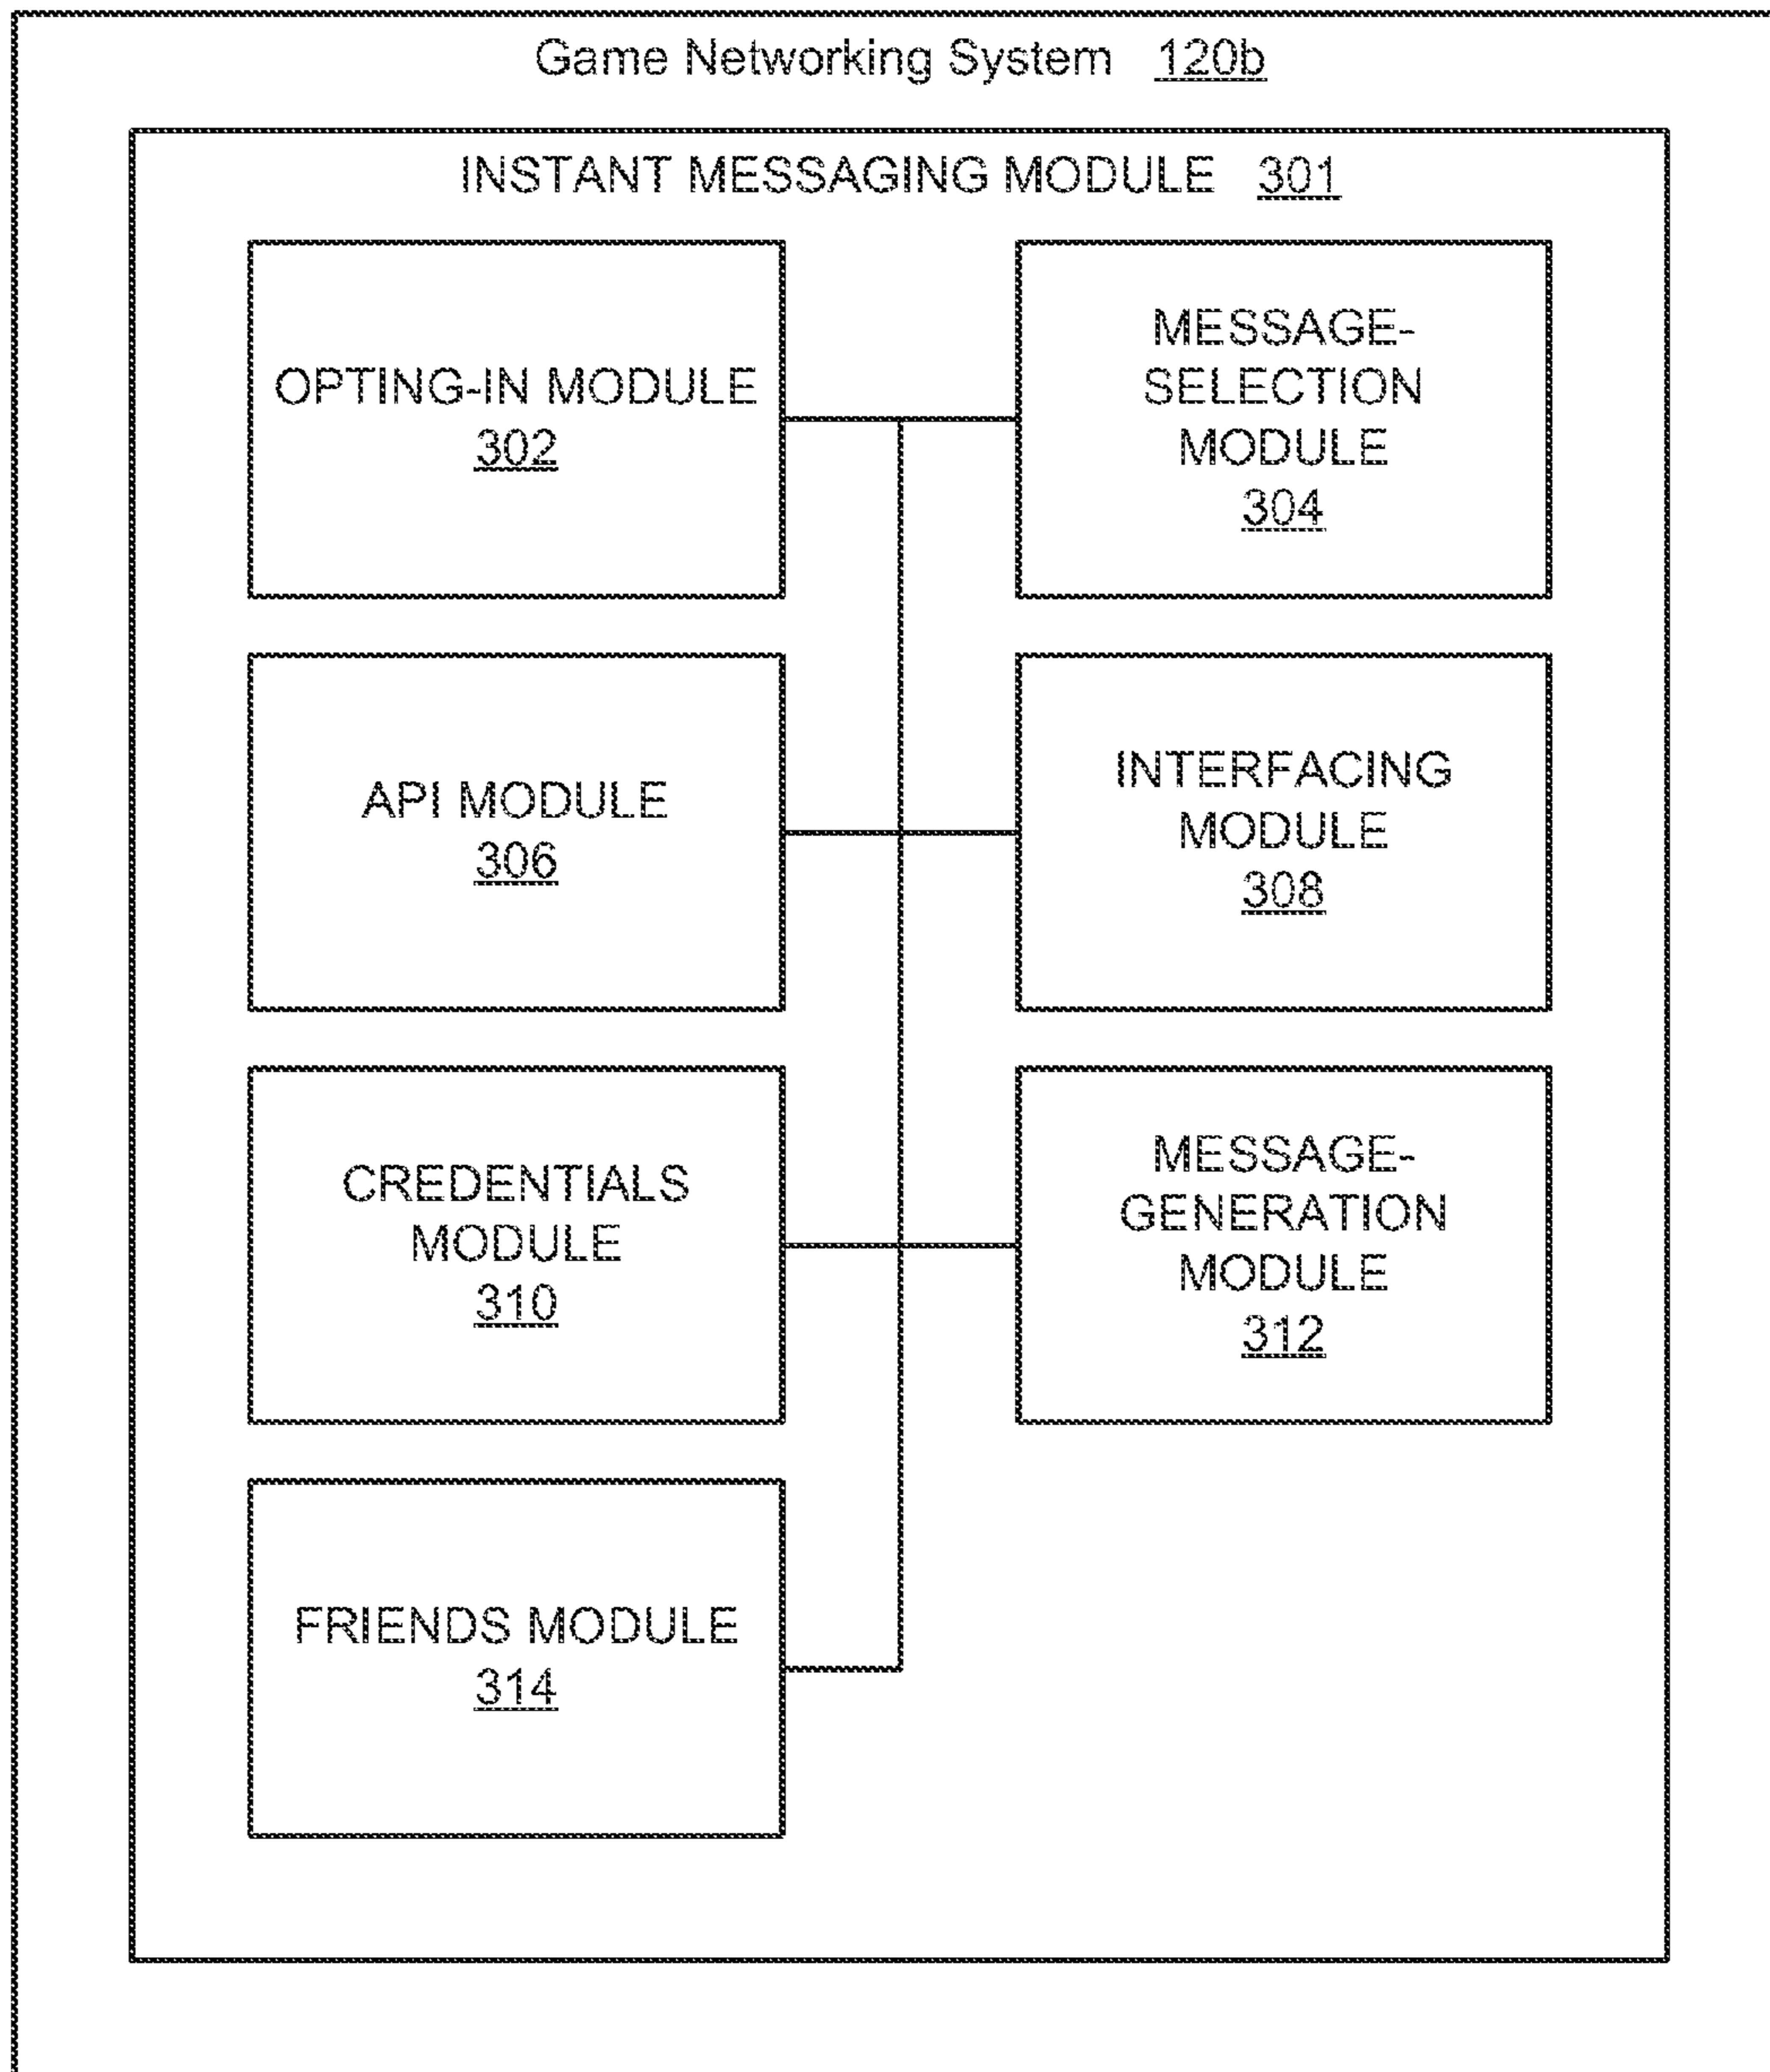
Game Networking System 120b

INSTANT MESSAGING MODULE 301

OPTING-IN MODULE
302

MESSAGE-SELECTION MODULE
304

API MODULE
306

INTERFACING MODULE
308

CREDENTIALS MODULE
310

MESSAGE-GENERATION MODULE
312

FRIENDS MODULE
314